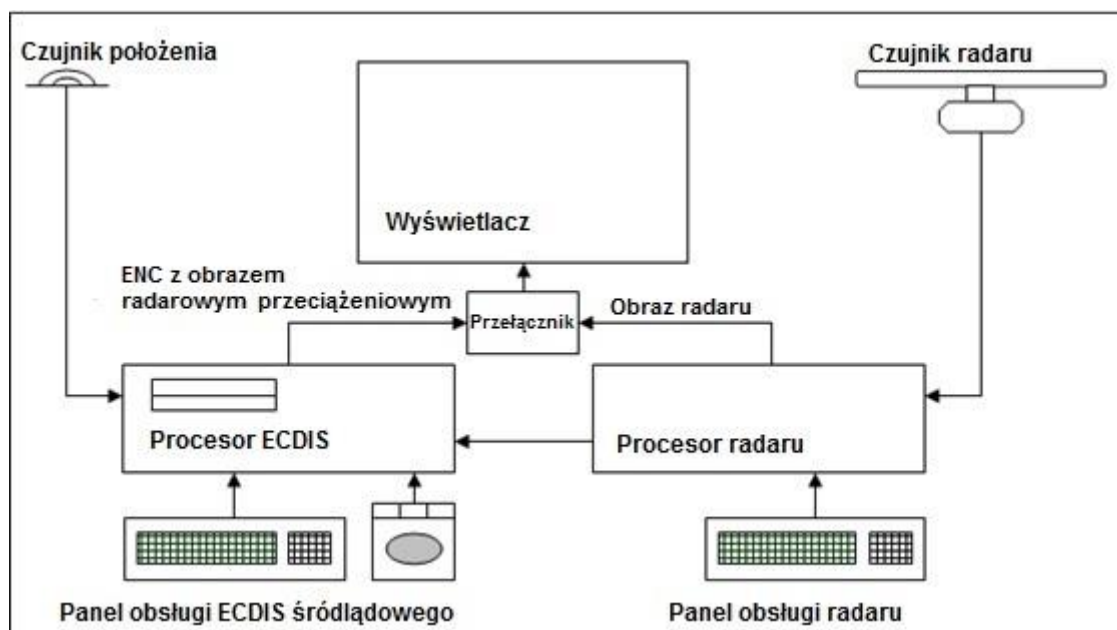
Czujnik położenia

Czujnik radaru

Wyświetlacz

ENC z obrazem radarowym przeciążeniowym

Przełącznik

Obraz radaru

Procesor ECDIS

Procesor radaru

Panel obsługi ECDIS śródlądowego

Panel obsługi radaru